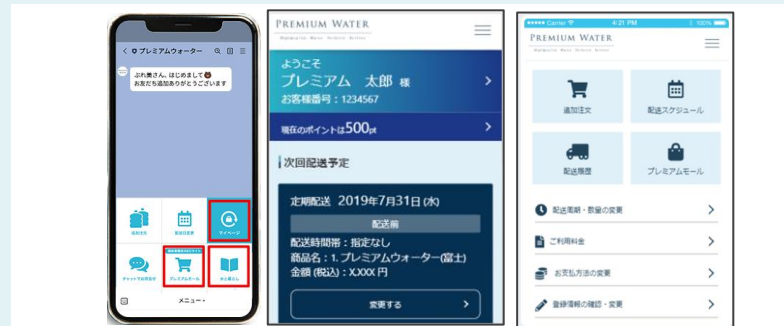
< プレミアムウォーター

ぷれ美さん、はじめまして
お友だち追加ありがとうございます

追加注文
配送日変更
マイページ
チャットでお問合せ
プレミアムモール
水と暮らし

メニュー▾

PREMIUM WATER

ようこそ
プレミアム 太郎 様
お客様番号：1234567

現在のポイントは500pt

次回配送予定

定期配送 2019年7月31日(水)
配送前
配送時間帯：指定なし
商品名：1. プレミアムウォーター(富士)
金額(税込)：X,XXX 円

変更する

Carrier 4:21 PM 100%

PREMIUM WATER

追加注文
配送スケジュール
配送履歴
プレミアムモール

配送周期・数量の変更
ご利用料金
お支払方法の変更
登録情報の確認・変更